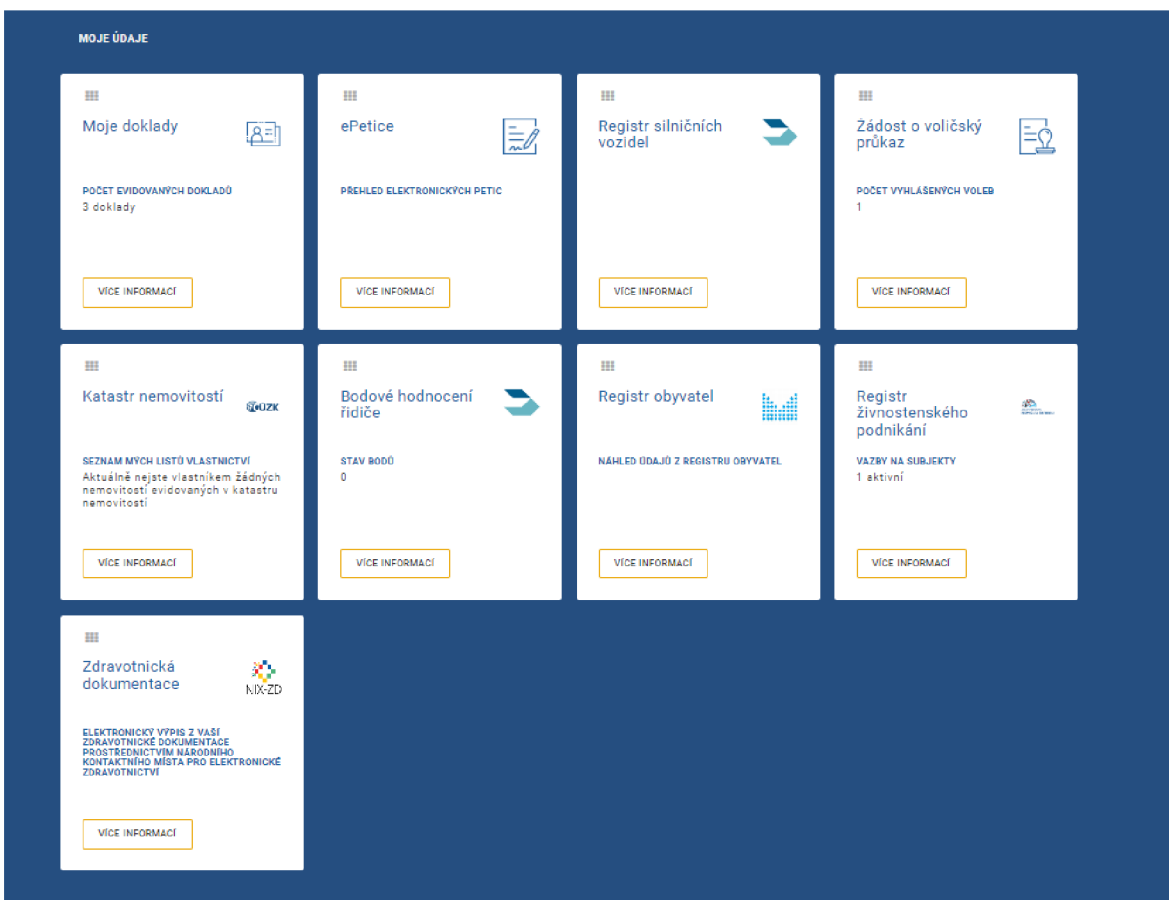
MOJE ÚDAJE

Moje doklady

POČET EVIDOVANÝCH DOKLADŮ
3 doklady

VÍCE INFORMACÍ

ePetice

PŘEHLED ELEKTRONICKÝCH PETIC

VÍCE INFORMACÍ

Registr silničních vozidel

VÍCE INFORMACÍ

Žádost o voličský průkaz

POČET VYHLÁŠENÝCH VOLEB
1

VÍCE INFORMACÍ

Katastr nemovitostí

ČÚZK

SEZNAM MÝCH LISTŮ VLASTNICTVÍ
Aktuálně nejste vlastníkem žádných nemovitostí evidovaných v katastru nemovitostí

VÍCE INFORMACÍ

Bodové hodnocení řidiče

STAV BODŮ
0

VÍCE INFORMACÍ

Registr obyvatel

NÁHLED ÚDAJŮ Z REGISTRU OBYVATEL

VÍCE INFORMACÍ

Registr živnostenského podnikání

VAZBY NA SUBJEKTY
1 aktivní

VÍCE INFORMACÍ

Zdravotnická dokumentace

NIX-ZD

ELEKTRONICKÝ VÝPIS Z VAŠÍ ZDRAVOTNICKÉ DOKUMENTACE PROSTŘEDNICTVÍM NÁRODNÍHO KONTAKTNÍHO MÍSTA PRO ELEKTRONICKÉ ZDRAVOTNICTVÍ

VÍCE INFORMACÍ